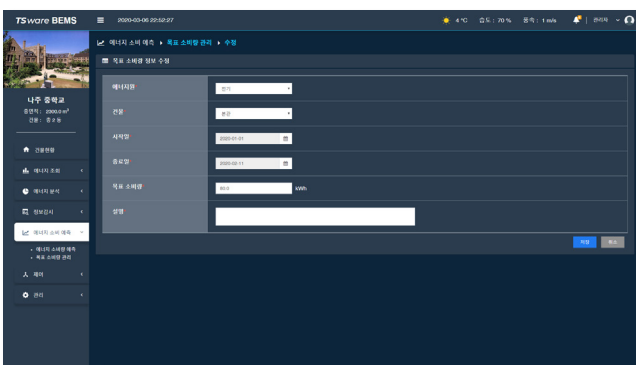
TSware BEMS

2020-03-06 22:52:27

4 °C 습도 : 70 % 풍속 : 1 m/s

관리자

나주 중학교

총면적 : 2000.0 m²

건물 : 총 2 동

건물현황

에너지 조회

에너지 분석

정보감시

에너지 소비 예측

• 에너지 소비량 예측

• 목표 소비량 관리

제어

관리

에너지 소비 예측 ▸ 목표 소비량 관리 ▸ 수정

목표 소비량 정보 수정

| 에너지원 | 전기 |
|---|---|
| 건물 | 본관 |
| 시작일 | 2020-01-01 |
| 종료일 | 2020-02-11 |
| 목표 소비량 | 90.0 kWh |
| 설명 | |

적용 취소